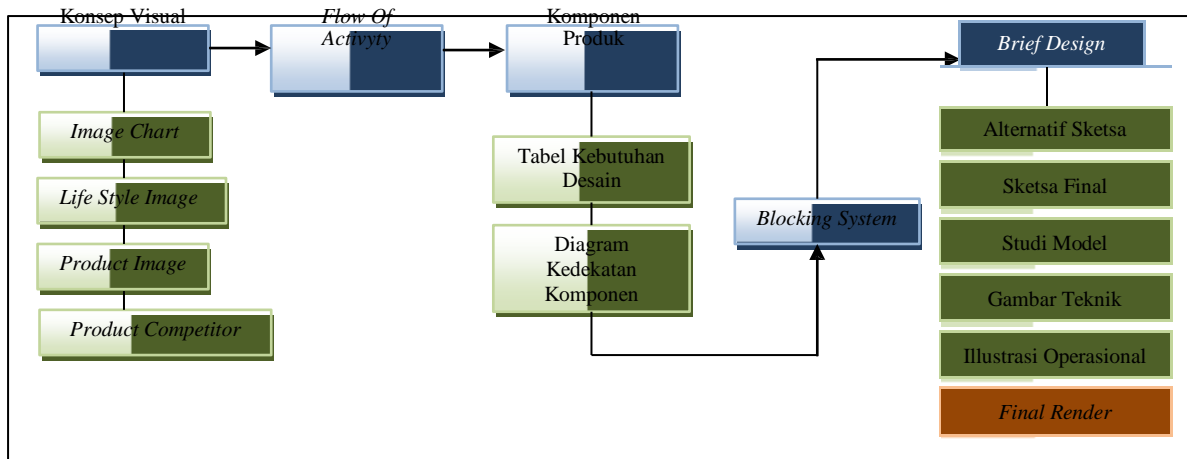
Konsep Visual

Image Chart

Life Style Image

Product Image

Product Competitor

Flow Of Activyty

Komponen Produk

Tabel Kebutuhan Desain

Diagram Kedekatan Komponen

Blocking System

Brief Design

Alternatif Sketsa

Sketsa Final

Studi Model

Gambar Teknik

Illustrasi Operasional

Final Render